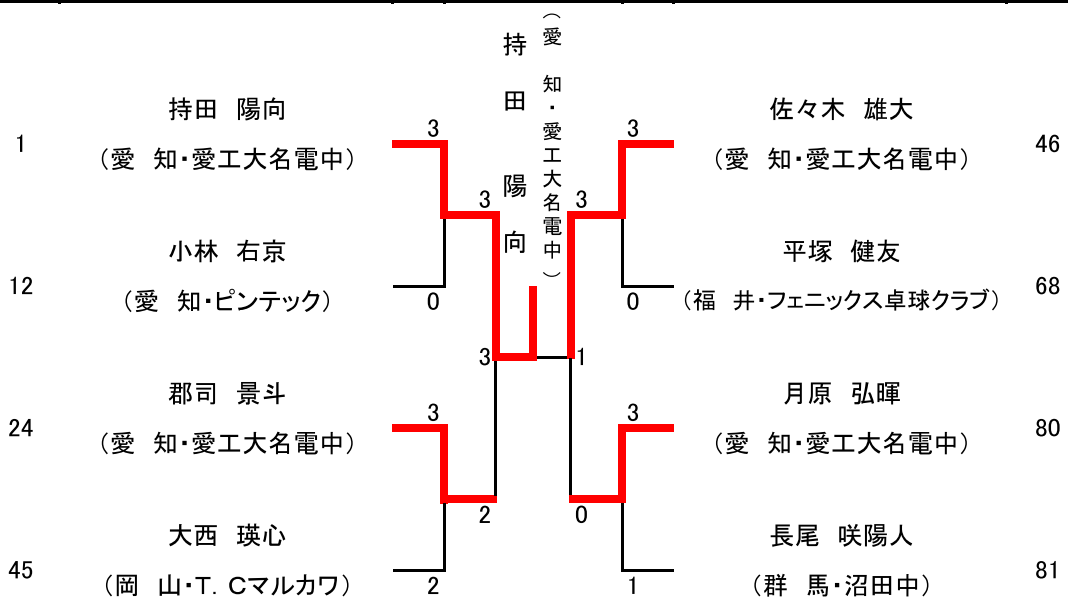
持田 陽向
（愛 知・愛工大名電中）

1

3

3

3

3

佐々木 雄大
（愛 知・愛工大名電中）

46

小林 右京
（愛 知・ピンテック）

12

0

0

平塚 健友
（福 井・フェニックス卓球クラブ）

68

3

1

郡司 景斗
（愛 知・愛工大名電中）

24

3

3

月原 弘暉
（愛 知・愛工大名電中）

80

2

0

大西 瑛心
（岡 山・T. Cマルカワ）

45

2

1

長尾 咲陽人
（群 馬・沼田中）

81

持田陽向
（愛知・愛工大名電中）